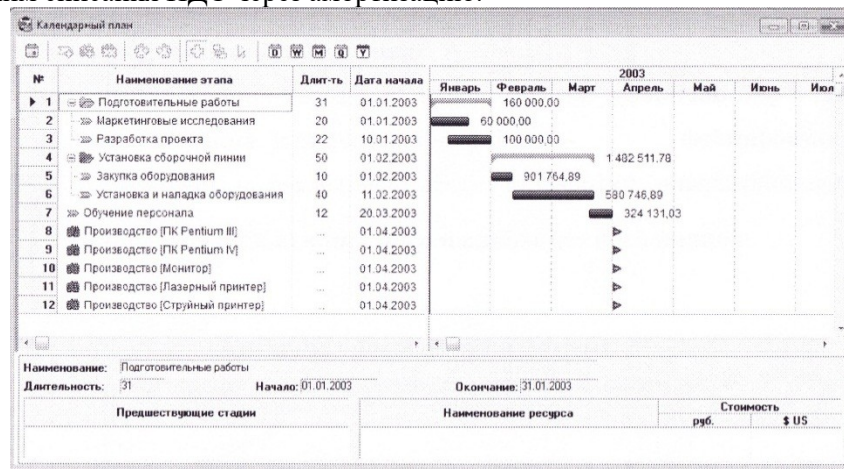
Календарный план

| № | Наименование этапа | Длит-ть | Дата начала |
|---|---|---|---|
| 1 | Подготовительные работы | 31 | 01.01.2003 |
| 2 | Маркетинговые исследования | 20 | 01.01.2003 |
| 3 | Разработка проекта | 22 | 10.01.2003 |
| 4 | Установка сборочной линии | 50 | 01.02.2003 |
| 5 | Закупка оборудования | 10 | 01.02.2003 |
| 6 | Установка и наладка оборудования | 40 | 11.02.2003 |
| 7 | Обучение персонала | 12 | 20.03.2003 |
| 8 | Производство [ПК Pentium III] | ... | 01.04.2003 |
| 9 | Производство [ПК Pentium IV] | ... | 01.04.2003 |
| 10 | Производство [Монитор] | ... | 01.04.2003 |
| 11 | Производство [Лазерный принтер] | ... | 01.04.2003 |
| 12 | Производство [Струйный принтер] | ... | 01.04.2003 |

2003
Январь Февраль Март Апрель Май Июнь Июл

160 000,00
60 000,00
100 000,00
1 482 511,78
901 764,89
580 746,89
324 131,03

Наименование: Подготовительные работы
Длительность: 31 Начало: 01.01.2003 Окончание: 31.01.2003

| Предшествующие стадии | Наименование ресурса | Стоимость руб. | $ US |
|---|---|---|---|